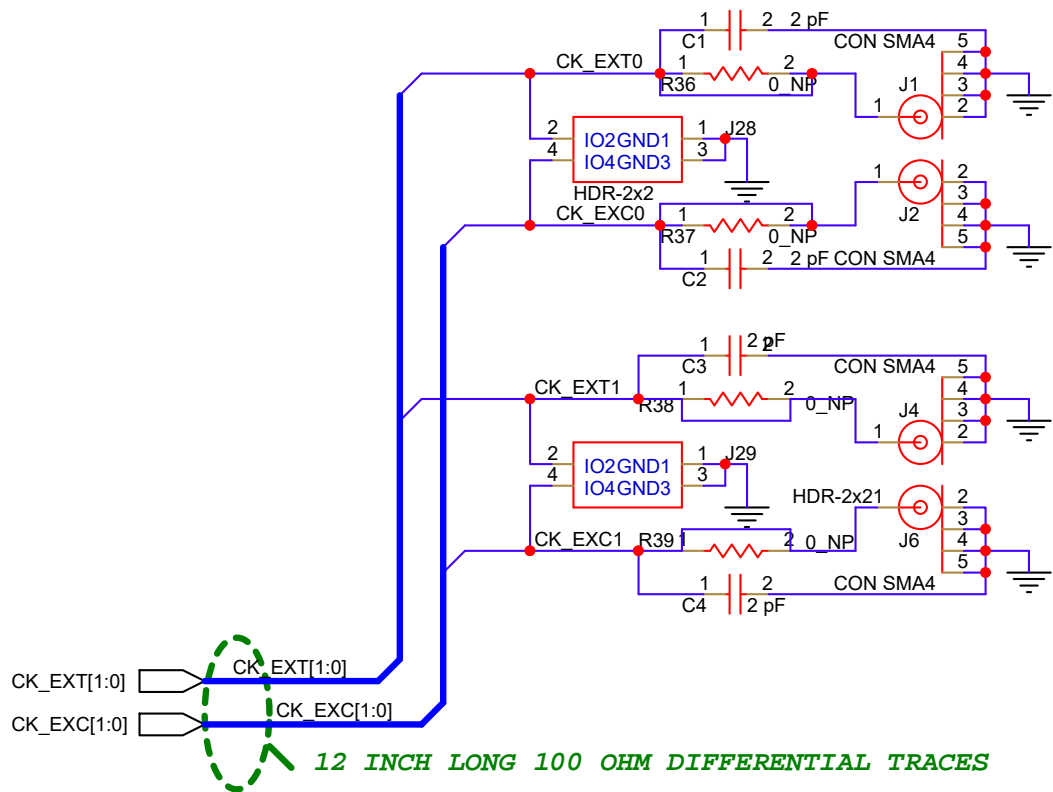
1 2 2 pF
C1 CON SMA4
CK_EXT0
1 2
R36 0_NP
5
4
3
2
J1
1
2 IO2GND1 1 J28
4 IO4GND3 3
HDR-2x2
CK_EXC0
1 2
R37 0_NP
1 J2
2
3
4
5
1 2 2 pF CON SMA4
C2
1 2 pF
C3 CON SMA4
CK_EXT1
1 2
R38 0_NP
5
4
3
2
J4
1
2 IO2GND1 1 J29
4 IO4GND3 3
HDR-2x21
CK_EXC1 R39 1 2 0_NP
J6
2
3
4
5
1 2 CON SMA4
C4 2 pF
CK_EXT[1:0]
CK_EXT[1:0]
CK_EXC[1:0]
CK_EXC[1:0]
12 INCH LONG 100 OHM DIFFERENTIAL TRACES